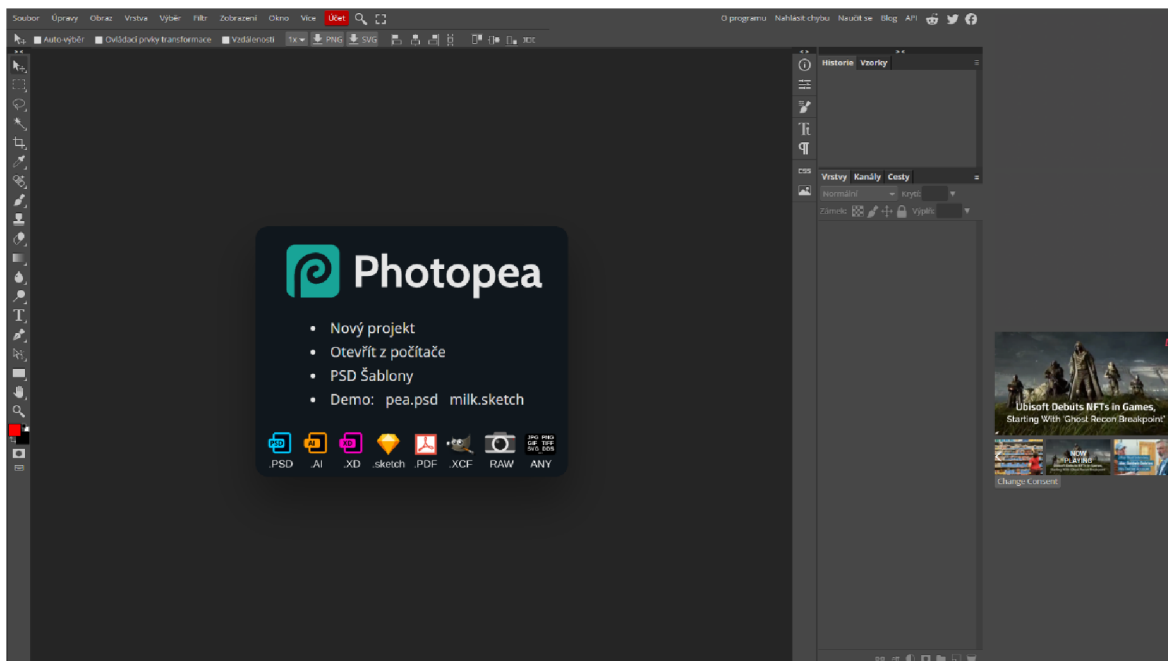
Soubor Úpravy Obraz Vrstva Výběr Filtr Zobrazení Okno Více Účet

O programu Nahlásit chybu Naučit se Blog API

Auto-výběr Ovládací prvky transformace Vzdálenosti 1x PNG SVG

Historie Vzorky

Vrstvy Kanály Cesty

Normální Krytí

Zámek: Výplň:

Photopea

• Nový projekt
• Otevřít z počítače
• PSD Šablony
• Demo: pea.psd milk.sketch

PSD AI XD
.PSD .AI .XD .sketch .PDF .XCF RAW ANY

JPG PNG GIF TIFF SVG DDS

CSS

Ubisoft Debuts NFTs in Games, Starting With 'Ghost Recon Breakpoint'

NOW PLAYING

Change Consent